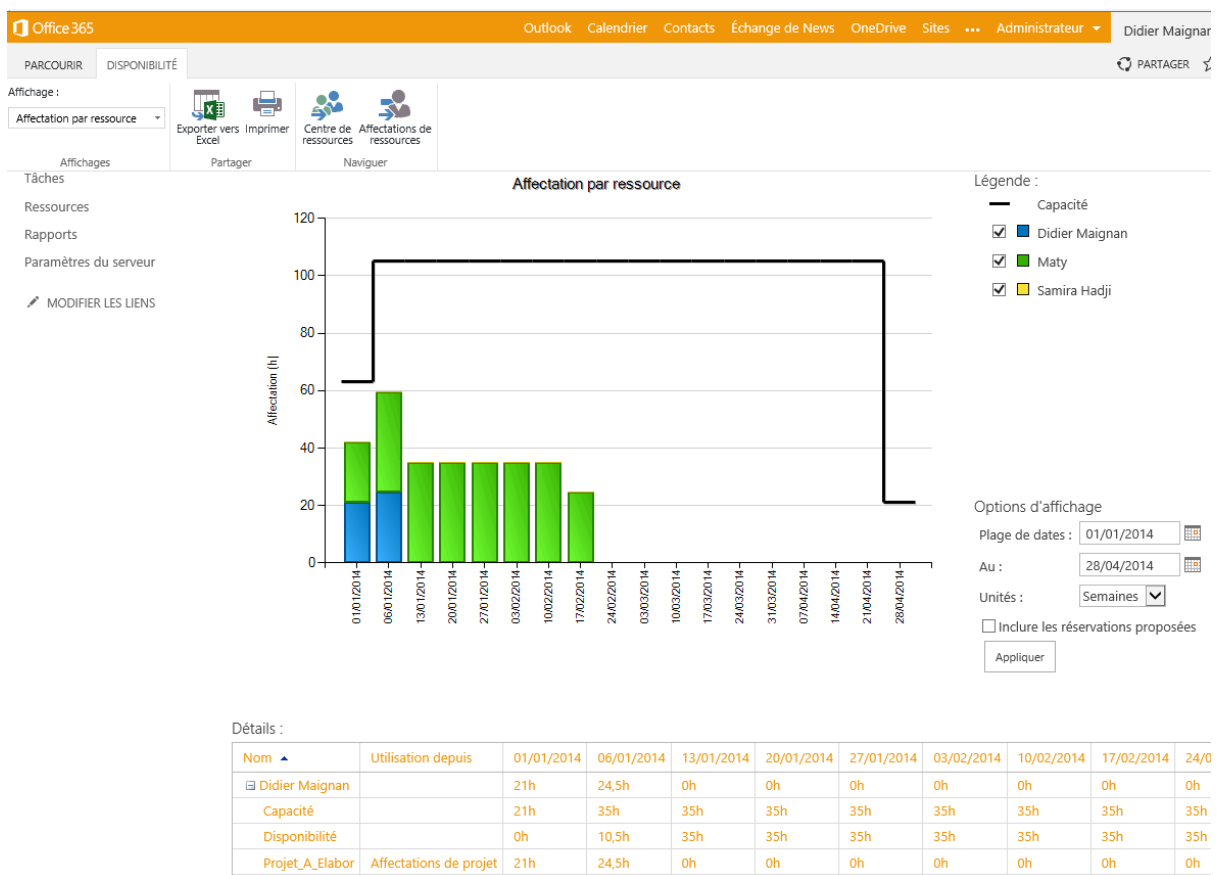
Office 365

Outlook Calendrier Contacts Échange de News OneDrive Sites ••• Administrateur Didier Maignan

PARCOURIR DISPONIBILITÉ

PARTAGER

Affichage :

Affectation par ressource

Exporter vers Excel Imprimer

Centre de ressources Affectations de ressources

Affichages Partager Naviguer

Tâches

Ressources

Rapports

Paramètres du serveur

MODIFIER LES LIENS

Affectation par ressource

Affectation [h]

120
100
80
60
40
20
0

01/01/2014 06/01/2014 13/01/2014 20/01/2014 27/01/2014 03/02/2014 10/02/2014 17/02/2014 24/02/2014 03/03/2014 10/03/2014 17/03/2014 24/03/2014 31/03/2014 07/04/2014 14/04/2014 21/04/2014 28/04/2014

Légende :

Capacité

Didier Maignan

Maty

Samira Hadji

Options d'affichage

Plage de dates : 01/01/2014

Au : 28/04/2014

Unités : Semaines

Inclure les réservations proposées

Appliquer

Détails :

| Nom ▲ | Utilisation depuis | 01/01/2014 | 06/01/2014 | 13/01/2014 | 20/01/2014 | 27/01/2014 | 03/02/2014 | 10/02/2014 | 17/02/2014 | 24/0 |
|---|---|---|---|---|---|---|---|---|---|---|
| ⊟ Didier Maignan | | 21h | 24,5h | 0h | 0h | 0h | 0h | 0h | 0h | 0h |
| Capacité | | 21h | 35h | 35h | 35h | 35h | 35h | 35h | 35h | 35h |
| Disponibilité | | 0h | 10,5h | 35h | 35h | 35h | 35h | 35h | 35h | 35h |
| Projet_A_Elabor | Affectations de projet | 21h | 24,5h | 0h | 0h | 0h | 0h | 0h | 0h | 0h |